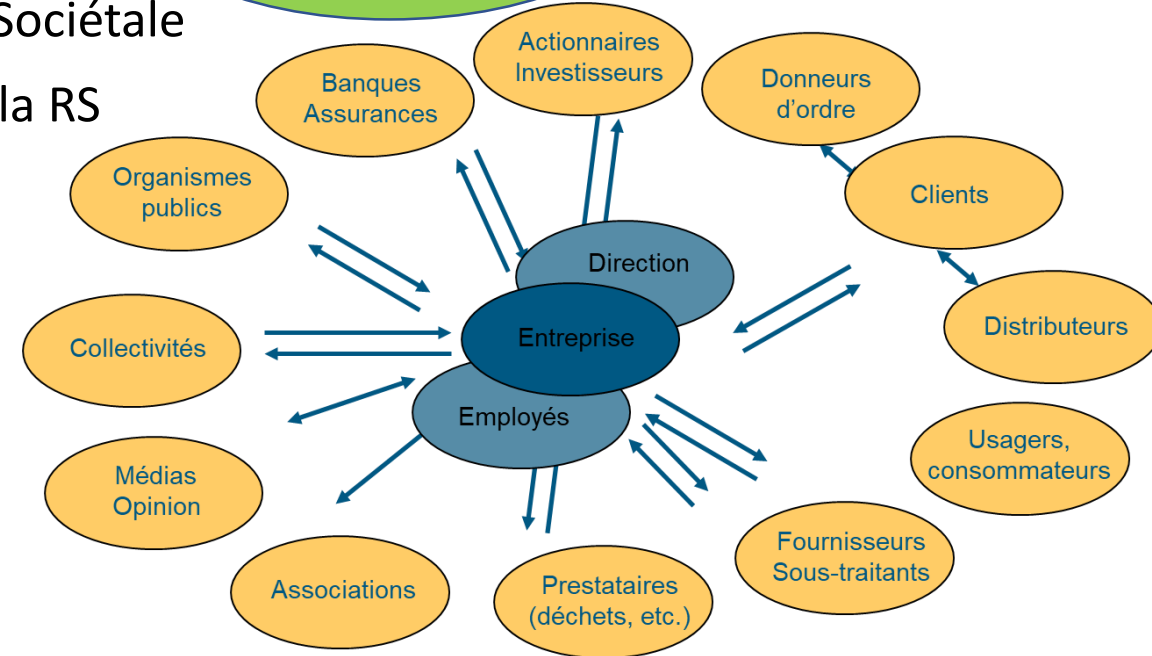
Sociétale

la RS

Actionnaires Investisseurs

Banques Assurances

Donneurs d'ordre

Organismes publics

Clients

Direction

Entreprise

Collectivités

Distributeurs

Employés

Usagers, consommateurs

Médias Opinion

Fournisseurs Sous-traitants

Associations

Prestataires (déchets, etc.)